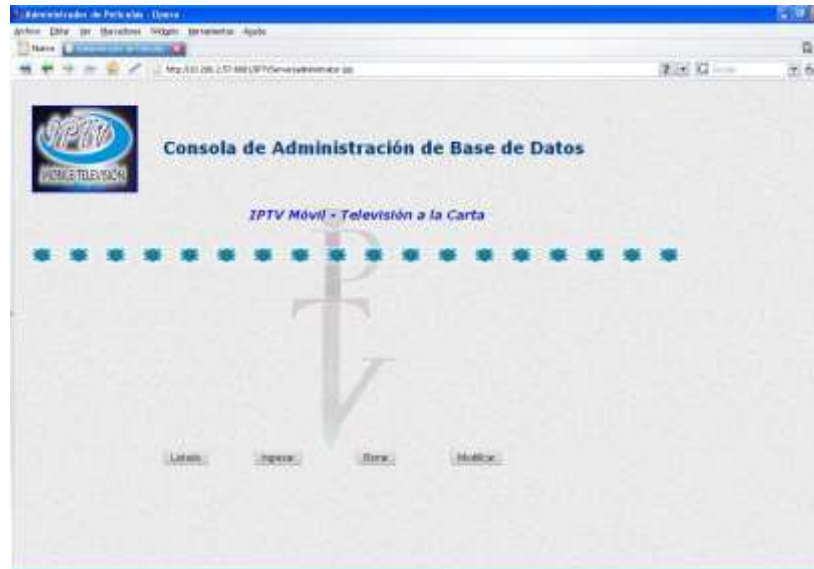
Administrador de Películas - Opera

Archivo Editar Ver Marcadores Widgets Herramientas Ayuda

Nueva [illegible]

http://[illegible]/IPTVServer/administrador.jsp

IPTV MOBILE TELEVISION

Consola de Administración de Base de Datos

IPTV Móvil - Televisión a la Carta

Listado Ingresar Borrar Modificar